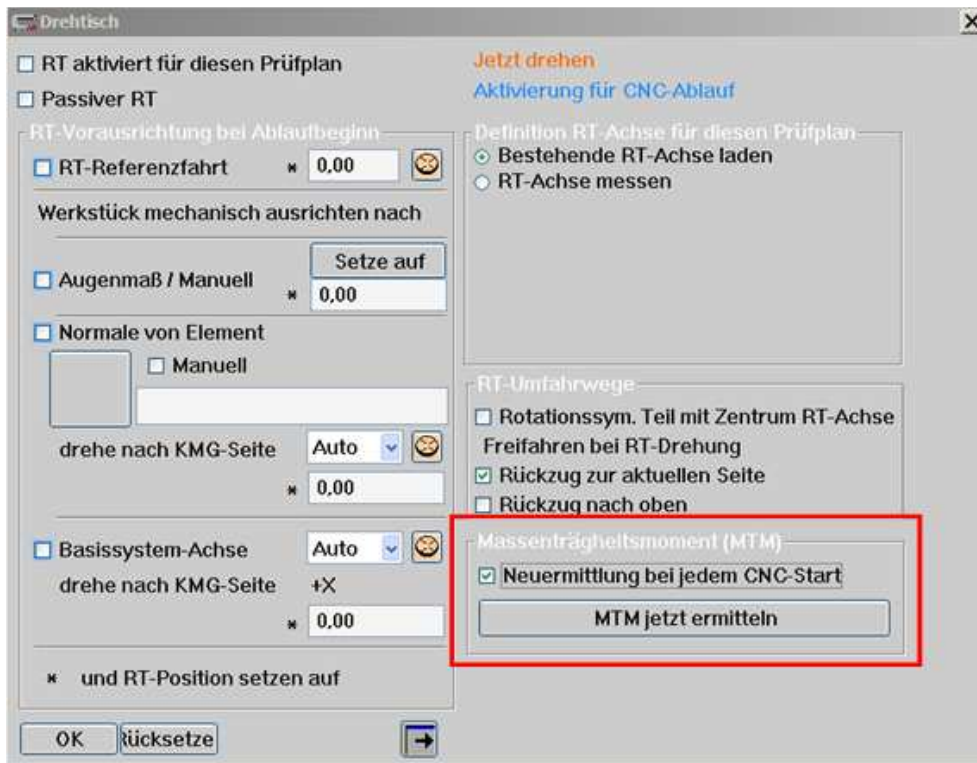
Drehtisch

☐ RT aktiviert für diesen Prüfplan
☐ Passiver RT

Jetzt drehen
Aktivierung für CNC-Ablauf

RT-Vorausrichtung bei Ablaufbeginn
☐ RT-Referenzfahrt ⁎ 0,00
Werkstück mechanisch ausrichten nach
☐ Augenmaß / Manuell
Setze auf
⁎ 0,00
☐ Normale von Element
☐ Manuell
drehe nach KMG-Seite Auto
⁎ 0,00
☐ Basissystem-Achse Auto
drehe nach KMG-Seite +X
⁎ 0,00
⁎ und RT-Position setzen auf

Definition RT-Achse für diesen Prüfplan
⊙ Bestehende RT-Achse laden
○ RT-Achse messen

RT-Umfahrwege
☐ Rotationssym. Teil mit Zentrum RT-Achse
Freifahren bei RT-Drehung
☑ Rückzug zur aktuellen Seite
☐ Rückzug nach oben

Massenträgheitsmoment (MTM)
☑ Neuermittlung bei jedem CNC-Start
MTM jetzt ermitteln

OK
ücksetze